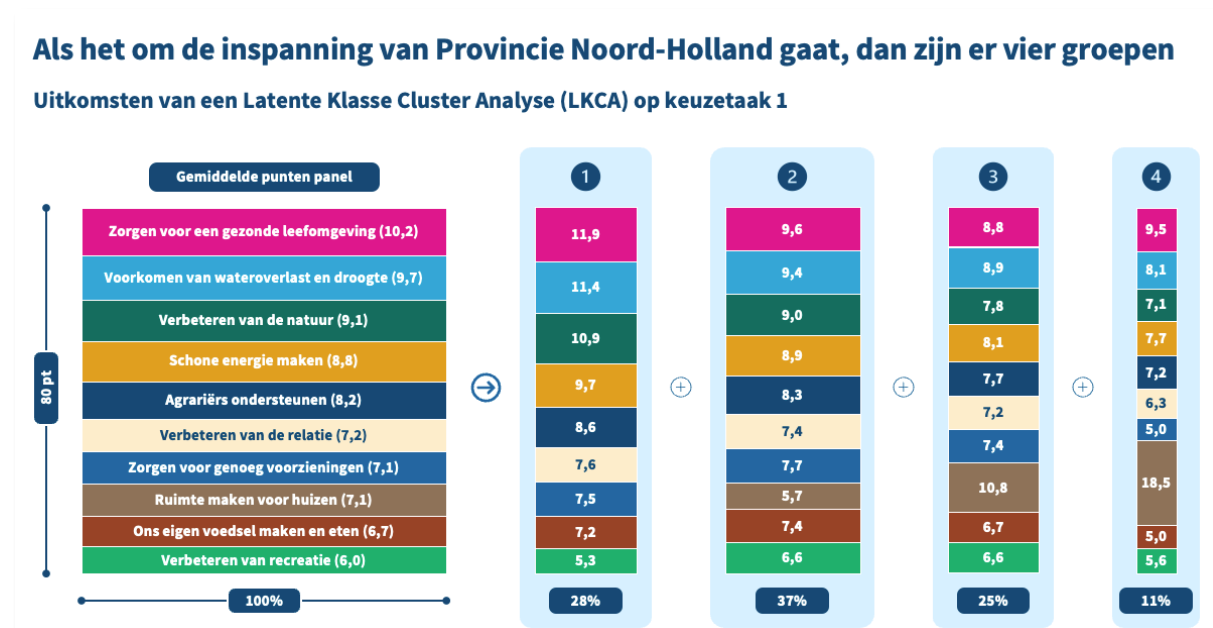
Als het om de inspanning van Provincie Noord-Holland gaat, dan zijn er vier groepen

Uitkomsten van een Latente Klasse Cluster Analyse (LKCA) op keuzetaak 1

Gemiddelde punten panel

80 pt

Zorgen voor een gezonde leefomgeving (10,2)
Voorkomen van wateroverlast en droogte (9,7)
Verbeteren van de natuur (9,1)
Schone energie maken (8,8)
Agrariërs ondersteunen (8,2)
Verbeteren van de relatie (7,2)
Zorgen voor genoeg voorzieningen (7,1)
Ruimte maken voor huizen (7,1)
Ons eigen voedsel maken en eten (6,7)
Verbeteren van recreatie (6,0)

100%

1
11,9
11,4
10,9
9,7
8,6
7,6
7,5
7,2
5,3
28%

2
9,6
9,4
9,0
8,9
8,3
7,4
7,7
5,7
7,4
6,6
37%

3
8,8
8,9
7,8
8,1
7,7
7,2
7,4
10,8
6,7
6,6
25%

4
9,5
8,1
7,1
7,7
7,2
6,3
5,0
18,5
5,0
5,6
11%